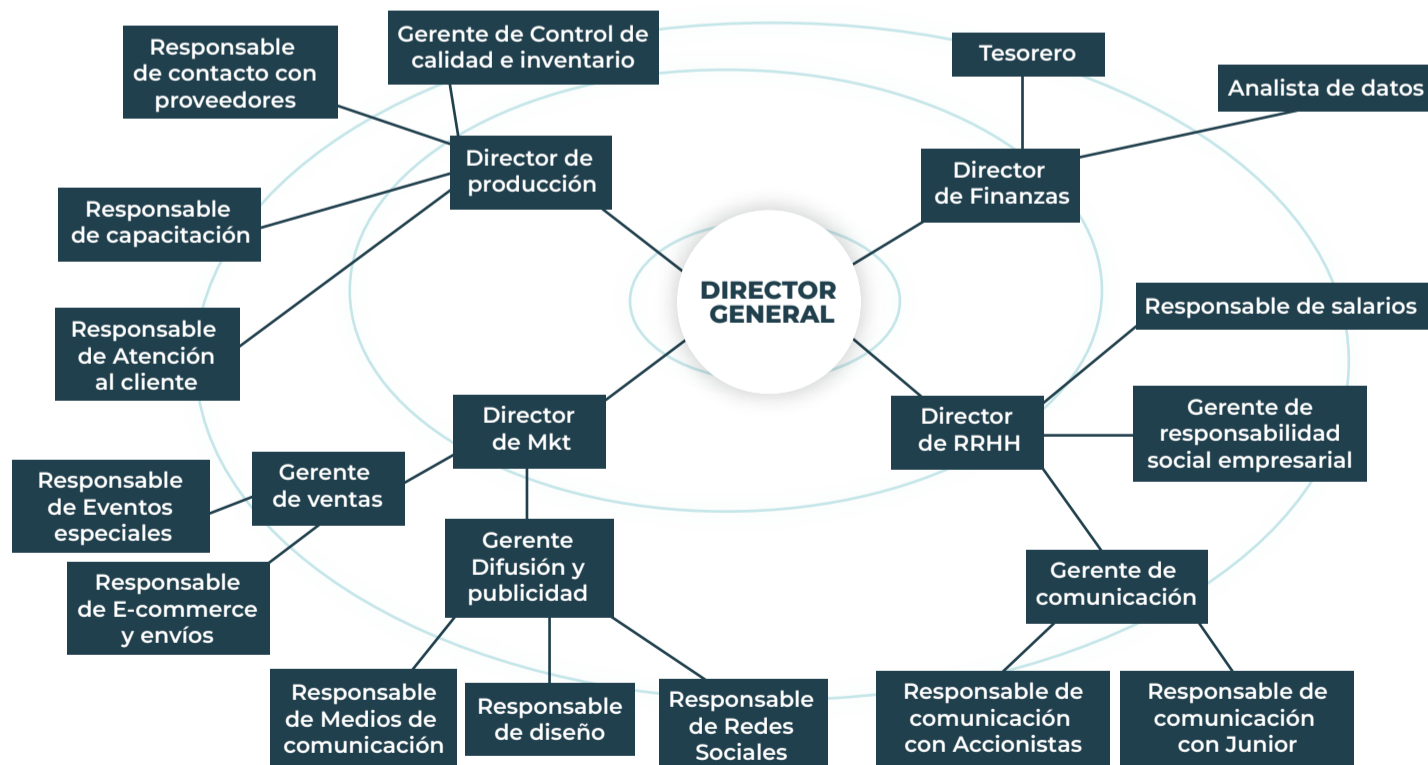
DIRECTOR GENERAL

Director de producción

Gerente de Control de calidad e inventario

Responsable de contacto con proveedores

Responsable de capacitación

Responsable de Atención al cliente

Director de Finanzas

Tesorero

Analista de datos

Director de RRHH

Responsable de salarios

Gerente de responsabilidad social empresarial

Gerente de comunicación

Responsable de comunicación con Accionistas

Responsable de comunicación con Junior

Director de Mkt

Gerente de ventas

Responsable de Eventos especiales

Responsable de E-commerce y envíos

Gerente Difusión y publicidad

Responsable de Medios de comunicación

Responsable de diseño

Responsable de Redes Sociales